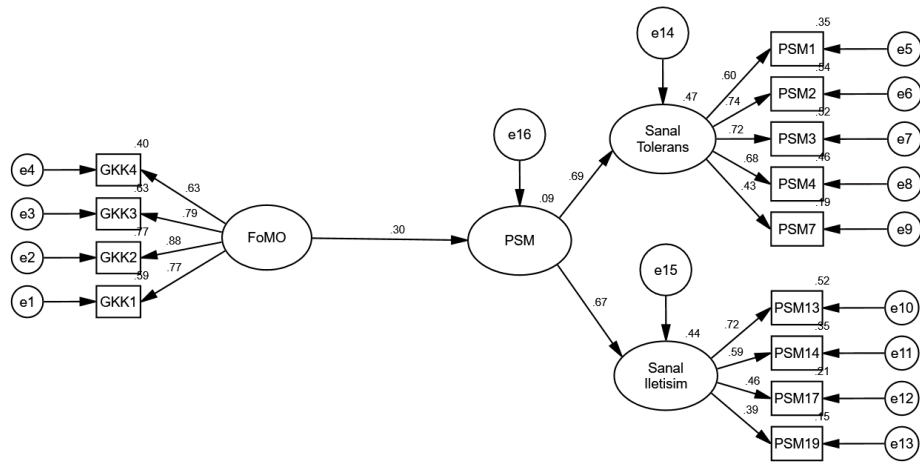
e4
.40
GKK4
.63
e3
.63
GKK3
.79
e2
.77
GKK2
.88
e1
.59
GKK1
.77
FoMO
.30
e16
.09
PSM
.69
.67
e14
.47
Sanal Tolerans
.60
.74
.72
.68
.43
.35
PSM1
e5
.54
PSM2
e6
.52
PSM3
e7
.46
PSM4
e8
.19
PSM7
e9
e15
.44
Sanal Iletisim
.72
.59
.46
.39
.52
PSM13
e10
.35
PSM14
e11
.21
PSM17
e12
.15
PSM19
e13